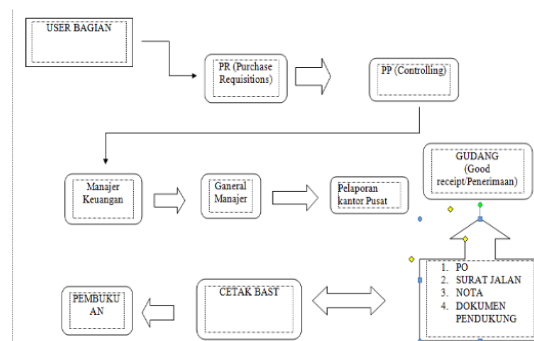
USER BAGIAN

PR (Purchase Requisitions)

PP (Controlling)

Manajer Keuangan

Ganeral Manajer

Pelaporan kantor Pusat

GUDANG (Good receipt/Penerimaan)

1. PO
2. SURAT JALAN
3. NOTA
4. DOKUMEN PENDUKUNG

CETAK BAST

PEMBUKU AN